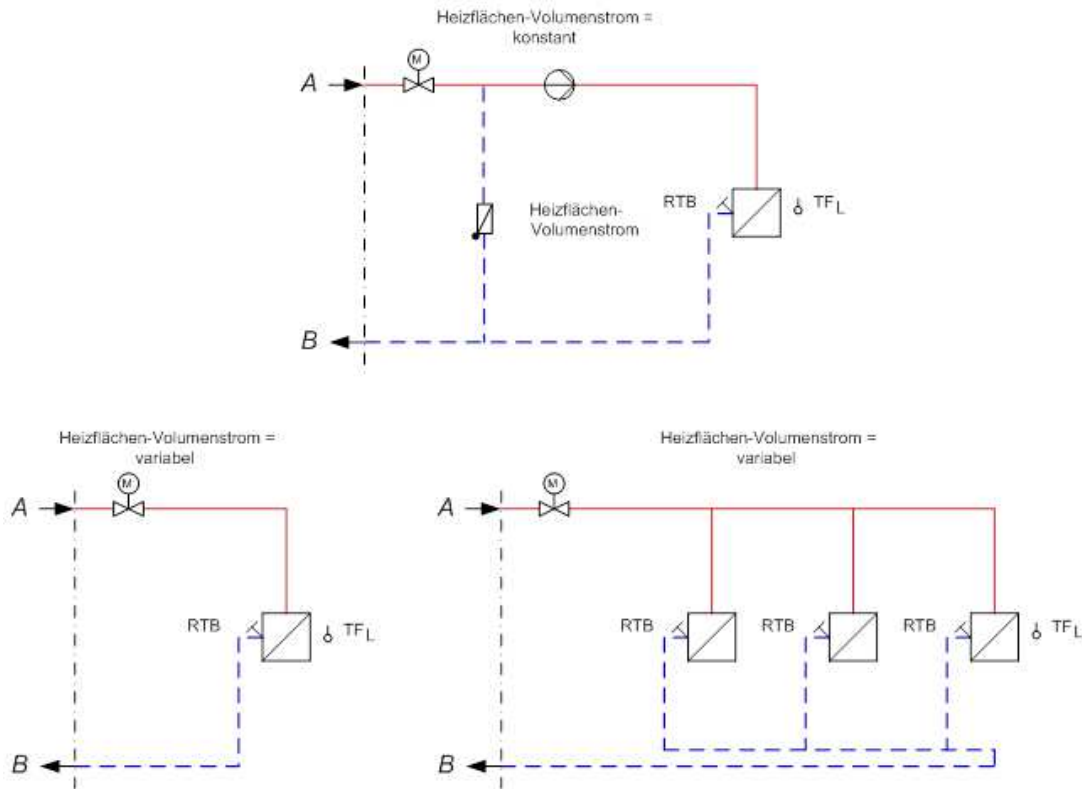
Heizflächen-Volumenstrom = konstant

A

M

Heizflächen-Volumenstrom

RTB

$TF_L$

B

Heizflächen-Volumenstrom = variabel

A

M

RTB

$TF_L$

B

Heizflächen-Volumenstrom = variabel

A

M

RTB

RTB

RTB

$TF_L$

B